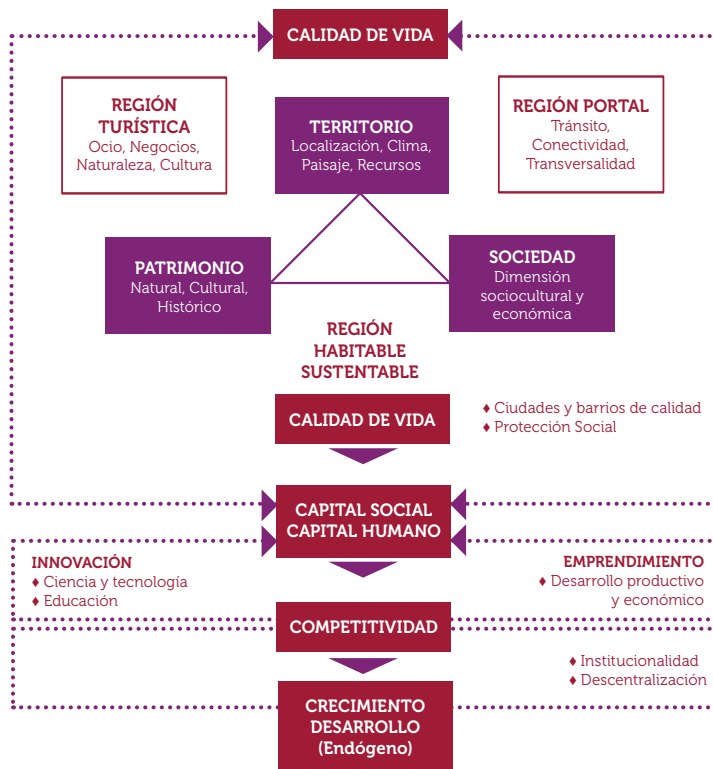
CALIDAD DE VIDA

REGIÓN TURÍSTICA
Ocio, Negocios, Naturaleza, Cultura

TERRITORIO
Localización, Clima, Paisaje, Recursos

REGIÓN PORTAL
Tránsito, Conectividad, Transversalidad

PATRIMONIO
Natural, Cultural, Histórico

SOCIEDAD
Dimensión sociocultural y económica

REGIÓN HABITABLE SUSTENTABLE

CALIDAD DE VIDA

♦ Ciudades y barrios de calidad
♦ Protección Social

CAPITAL SOCIAL
CAPITAL HUMANO

INNOVACIÓN
♦ Ciencia y tecnología
♦ Educación

EMPRENDIMIENTO
♦ Desarrollo productivo y económico

COMPETITIVIDAD

♦ Institucionalidad
♦ Descentralización

CRECIMIENTO
DESARROLLO
(Endógeno)